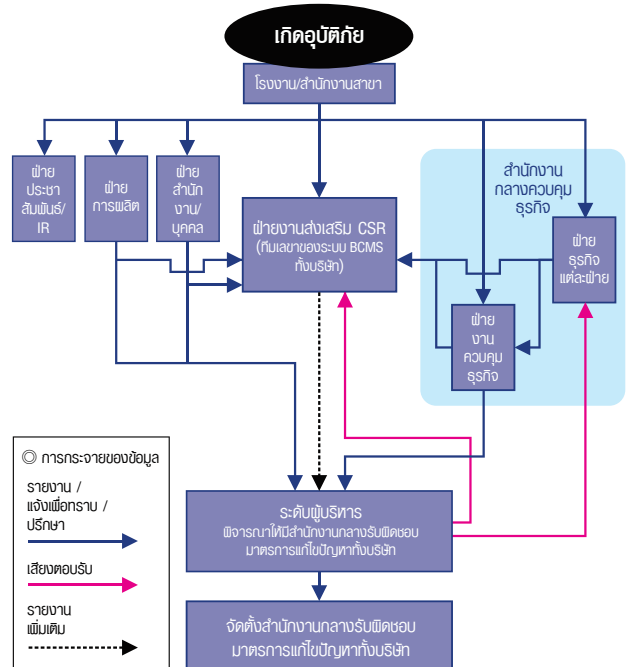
เกิดอุบัติภัย

โรงงาน/สำนักงานสาขา

ฝ่าย ประชาสัมพันธ์/ IR

ฝ่าย การผลิต

ฝ่าย สำนักงาน/ บุคคล

ฝ่ายงานส่งเสริม CSR (ทีมเลขาของระบบ BCMS ทั้งบริษัท)

สำนักงาน กลางควบคุม ธุรกิจ

ฝ่าย ธุรกิจ แต่ละฝ่าย

ฝ่าย งาน ควบคุม ธุรกิจ

◎ การกระจายของข้อมูล

รายงาน / แจ้งเพื่อทราบ / ปรึกษา

เสียงตอบรับ

รายงาน เพิ่มเติม

ระดับผู้บริหาร
พิจารณาให้มีสำนักงานกลางรับผิดชอบ มาตรการแก้ไขปัญหาทั้งบริษัท

จัดตั้งสำนักงานกลางรับผิดชอบ มาตรการแก้ไขปัญหาทั้งบริษัท